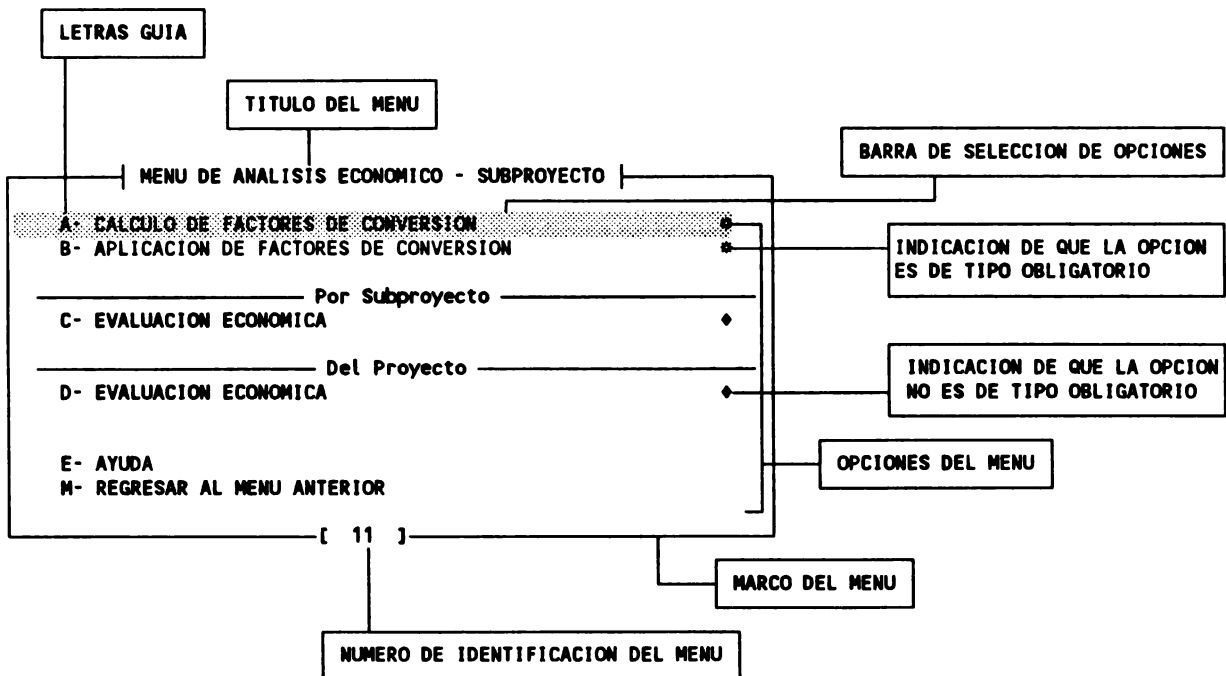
LETRAS GUIA

TITULO DEL MENU

BARRA DE SELECCION DE OPCIONES

MENU DE ANALISIS ECONOMICO - SUBPROYECTO

A- CALCULO DE FACTORES DE CONVERSION *
B- APLICACION DE FACTORES DE CONVERSION *

INDICACION DE QUE LA OPCION ES DE TIPO OBLIGATORIO

Por Subproyecto
C- EVALUACION ECONOMICA ♦

Del Proyecto
D- EVALUACION ECONOMICA ♦

INDICACION DE QUE LA OPCION NO ES DE TIPO OBLIGATORIO

E- AYUDA
M- REGRESAR AL MENU ANTERIOR

OPCIONES DEL MENU

[ 11 ]

MARCO DEL MENU

NUMERO DE IDENTIFICACION DEL MENU